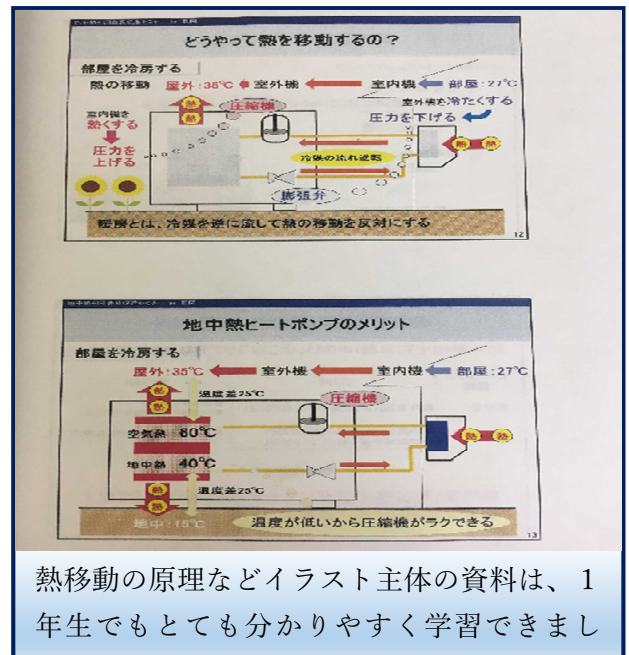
どうやって熱を移動するの？

部屋を冷房する

熱の移動　屋外：35℃　室外機　室内機　部屋：27℃

室内機を冷たくする

圧力を下げる

室内機を熱くする

圧力を上げる

圧縮機

冷媒の流れ逆転

膨張弁

熱　熱

冷房とは、冷媒を逆に流して熱の移動を反対にする

12

地中熱ヒートポンプのメリット

部屋を冷房する

屋外：35℃　室外機　室内機　部屋：27℃

熱　熱

温度差25℃

圧縮機

空気熱　60℃

地中熱　40℃

温度差25℃

熱　熱

地中：15℃

温度が低いから圧縮機がラクできる

13

熱移動の原理などイラスト主体の資料は、1年生でもとても分かりやすく学習できまし